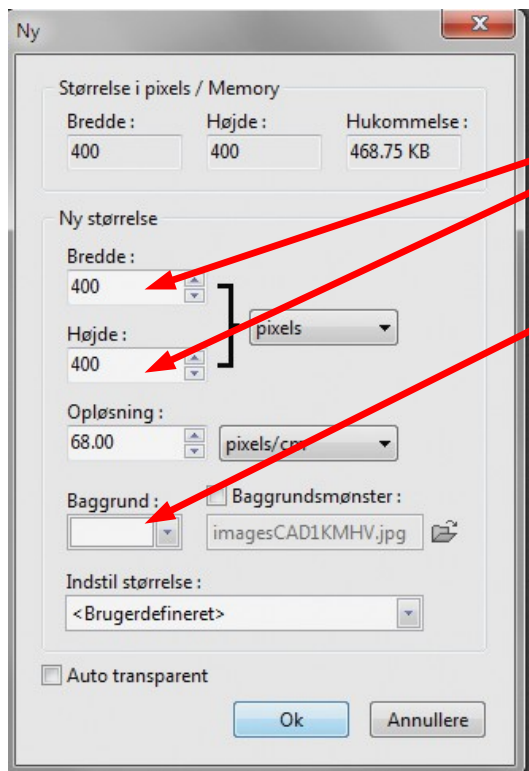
Ny

Størrelse i pixels / Memory

Bredde :
400

Højde :
400

Hukommelse :
468.75 KB

Ny størrelse

Bredde :
400

Højde :
400

pixels

Opløsning :
68.00

pixels/cm

Baggrund :

Baggrundsmønster :
imagesCAD1KMHV.jpg

Indstil størrelse :
<Brugerdefineret>

Auto transparent

Ok

Annullere